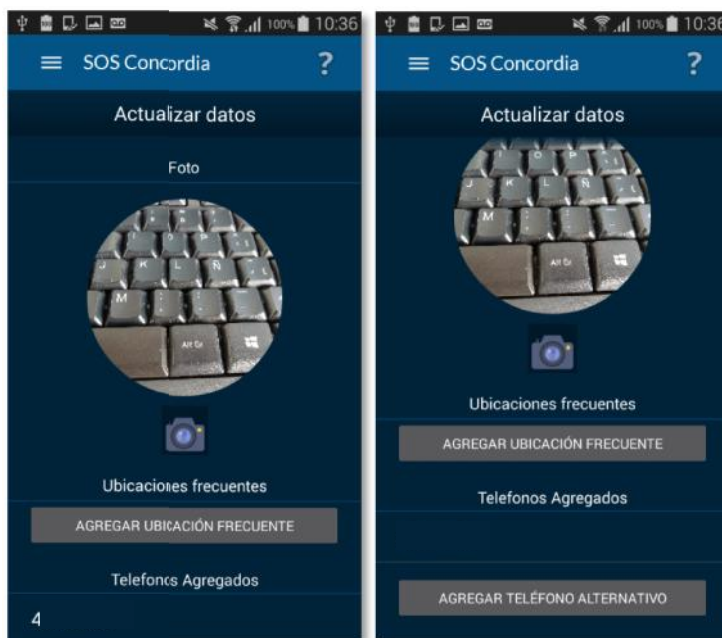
100% 10:36

SOS Concordia

?

Actualizar datos

Foto

Ubicaciones frecuentes

AGREGAR UBICACIÓN FRECUENTE

Telefonos Agregados

4

100% 10:36

SOS Concordia

?

Actualizar datos

Ubicaciones frecuentes

AGREGAR UBICACIÓN FRECUENTE

Telefonos Agregados

AGREGAR TELÉFONO ALTERNATIVO